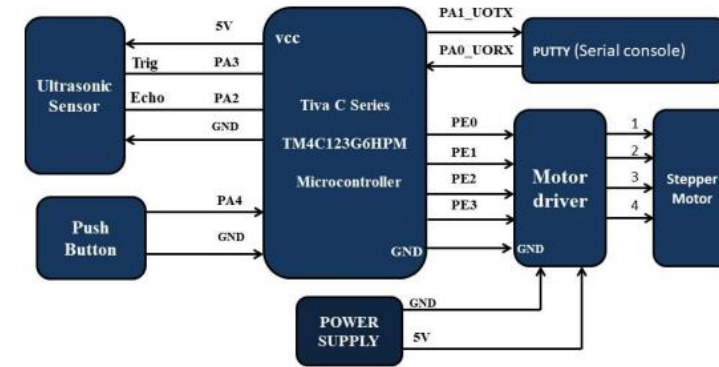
5V
vcc
PA1_UOTX
PA0_UORX
PUTTY (Serial console)
Ultrasonic Sensor
Trig
PA3
Echo
PA2
GND
Tiva C Series
TM4C123G6HPM
Microcontroller
PE0
PE1
PE2
PE3
Motor driver
1
2
3
4
Stepper Motor
Push Button
PA4
GND
GND
GND
POWER SUPPLY
GND
5V